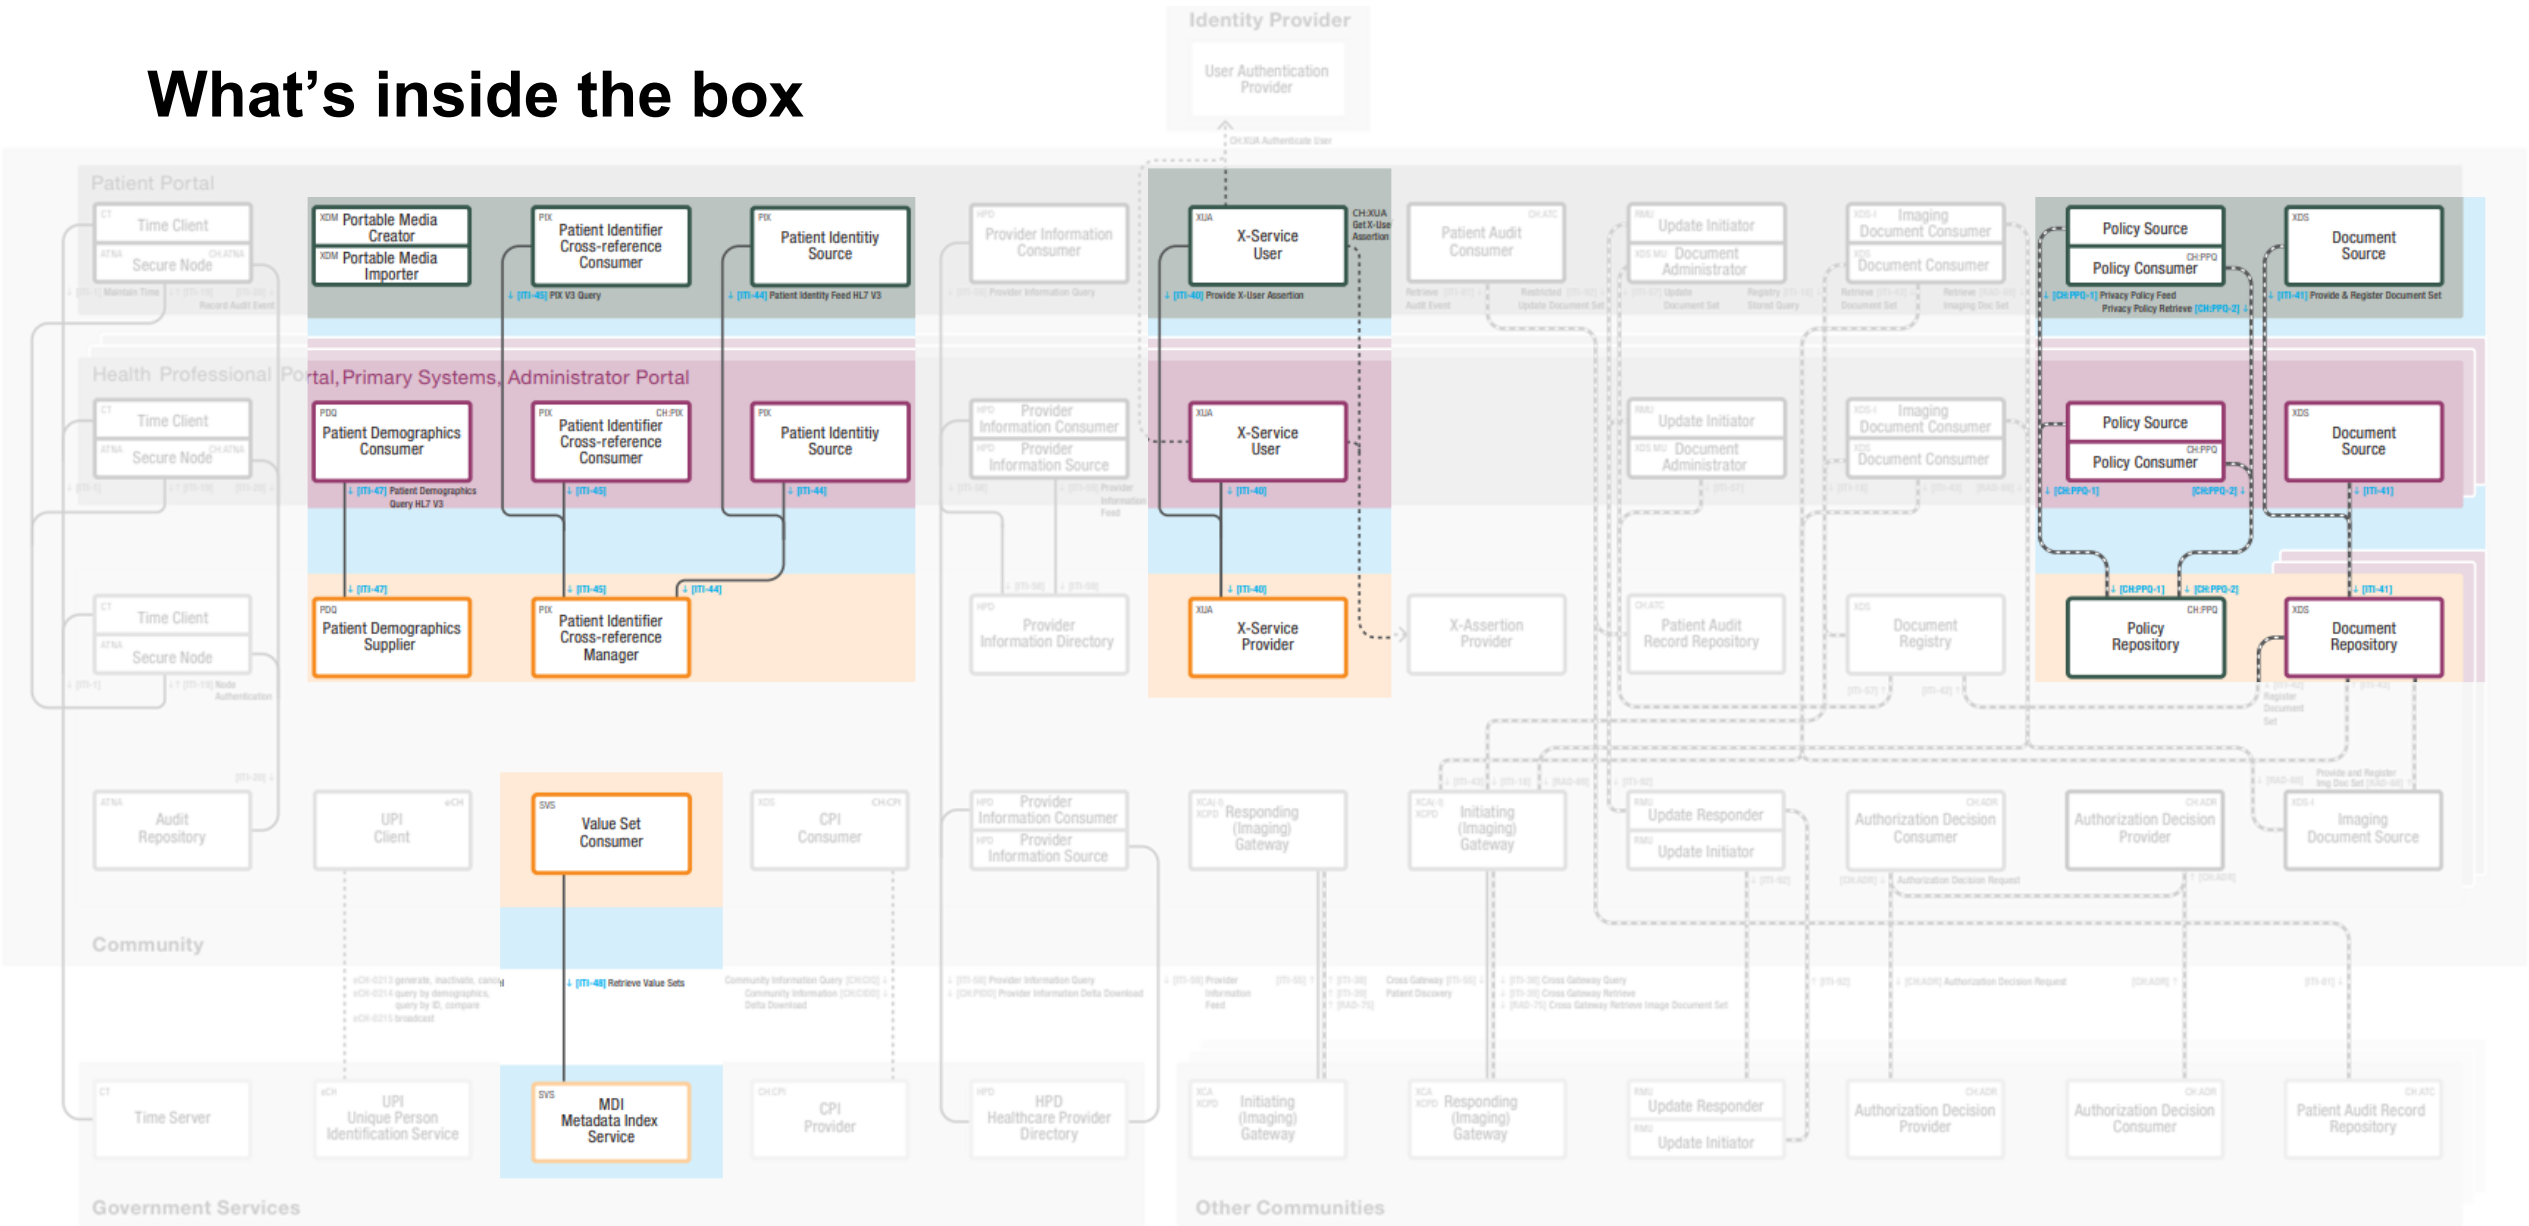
What's inside the box

Identity Provider

User Authentication Provider

CH:XUA Authenticate User

Patient Portal

CT Time Client

ATNA Secure Node CH:ATNA

[ITI-1] Maintain Time [ITI-19] [ITI-20] Record Audit Event

XDM Portable Media Creator

XDM Portable Media Importer

PIX Patient Identifier Cross-reference Consumer

[ITI-45] PIX V3 Query

PIX Patient Identitiy Source

[ITI-44] Patient Identity Feed HL7 V3

HPD Provider Information Consumer

[ITI-58] Provider Information Query

XUA X-Service User

CH:XUA Get X-User Assertion

[ITI-40] Provide X-User Assertion

Patient Audit Consumer CH:ATC

Retrieve Audit Event [ITI-81] Restricted [ITI-92] Update Document Set

RMU Update Initiator

XDS MU Document Administrator

[ITI-92] Update Document Set Registry [ITI-18] Stored Query

XDS-I Imaging Document Consumer

XDS Document Consumer

Retrieve [ITI-43] Document Set Retrieve [RAD-69] Imaging Doc Set

Policy Source

Policy Consumer CH:PPQ

[CH:PPQ-1] Privacy Policy Feed

Privacy Policy Retrieve [CH:PPQ-2]

XDS Document Source

[ITI-41] Provide & Register Document Set

Health Professional Portal, Primary Systems, Administrator Portal

CT Time Client

ATNA Secure Node CH:ATNA

[ITI-1] [ITI-19] [ITI-20]

PDQ Patient Demographics Consumer

[ITI-47] Patient Demographics Query HL7 V3

PIX CH:PIX Patient Identifier Cross-reference Consumer

[ITI-45]

PIX Patient Identitiy Source

[ITI-44]

HPD Provider Information Consumer

HPD Provider Information Source

[ITI-58] [ITI-59] Provider Information Feed

XUA X-Service User

[ITI-40]

RMU Update Initiator

XDS MU Document Administrator

[ITI-92]

XDS-I Imaging Document Consumer

XDS Document Consumer

[ITI-18] [ITI-43] [RAD-69]

Policy Source

Policy Consumer CH:PPQ

[CH:PPQ-1] [CH:PPQ-2]

XDS Document Source

[ITI-41]

CT Time Client

ATNA Secure Node

[ITI-1] [ITI-19] Node Authentication

[ITI-47]

PDQ Patient Demographics Supplier

[ITI-45] [ITI-44]

PIX Patient Identifier Cross-reference Manager

[ITI-58] [ITI-59]

HPD Provider Information Directory

[ITI-40]

XUA X-Service Provider

X-Assertion Provider

CH:ATC Patient Audit Record Repository

XDS Document Registry

[CH:PPQ-1] [CH:PPQ-2]

CH:PPQ Policy Repository

[ITI-41]

XDS Document Repository

[ITI-57] [ITI-42]

[ITI-20]

ATNA Audit Repository

UPI Client eCH

SVS Value Set Consumer

XDS CH:CPI CPI Consumer

HPD Provider Information Consumer

HPD Provider Information Source

XCA-I XCPD Responding (Imaging) Gateway

[ITI-43] [ITI-18] [RAD-69] [ITI-92]

XCA-I XCPD Initiating (Imaging) Gateway

RMU Update Responder

RMU Update Initiator

[ITI-92]

Authorization Decision Consumer CH:ADR

[CH:ADR] Authorization Decision Request

Authorization Decision Provider CH:ADR

[CH:ADR]

[ITI-42] Register Document Set

[RAD-68] Provide and Register Img Doc Set [RAD-68]

XDS-I Imaging Document Source

Community

eCH-0213 generate, inactivate, cancel
eCH-0214 query by demographics, query by ID, compare
eCH-0215 broadcast

[ITI-48] Retrieve Value Sets

Community Information Query [CH:CIQ]
Community Information [CH:CIDD] Delta Download

[ITI-58] Provider Information Query
[CH:PIDD] Provider Information Delta Download

[ITI-59] Provider Information Feed

[ITI-55] [ITI-38] [ITI-39] [RAD-75]

Cross Gateway [ITI-55] Patient Discovery

[ITI-38] Cross Gateway Query
[ITI-39] Cross Gateway Retrieve
[RAD-75] Cross Gateway Retrieve Image Document Set

[ITI-92]

[CH:ADR] Authorization Decision Request

[CH:ADR]

[ITI-81]

CT Time Server

eCH UPI Unique Person Identification Service

SVS MDI Metadata Index Service

CH:CPI CPI Provider

HPD HPD Healthcare Provider Directory

XCA XCPD Initiating (Imaging) Gateway

XCA XCPD Responding (Imaging) Gateway

RMU Update Responder

RMU Update Initiator

Authorization Decision Provider CH:ADR

Authorization Decision Consumer CH:ADR

Patient Audit Record Repository CH:ATC

Government Services

Other Communities